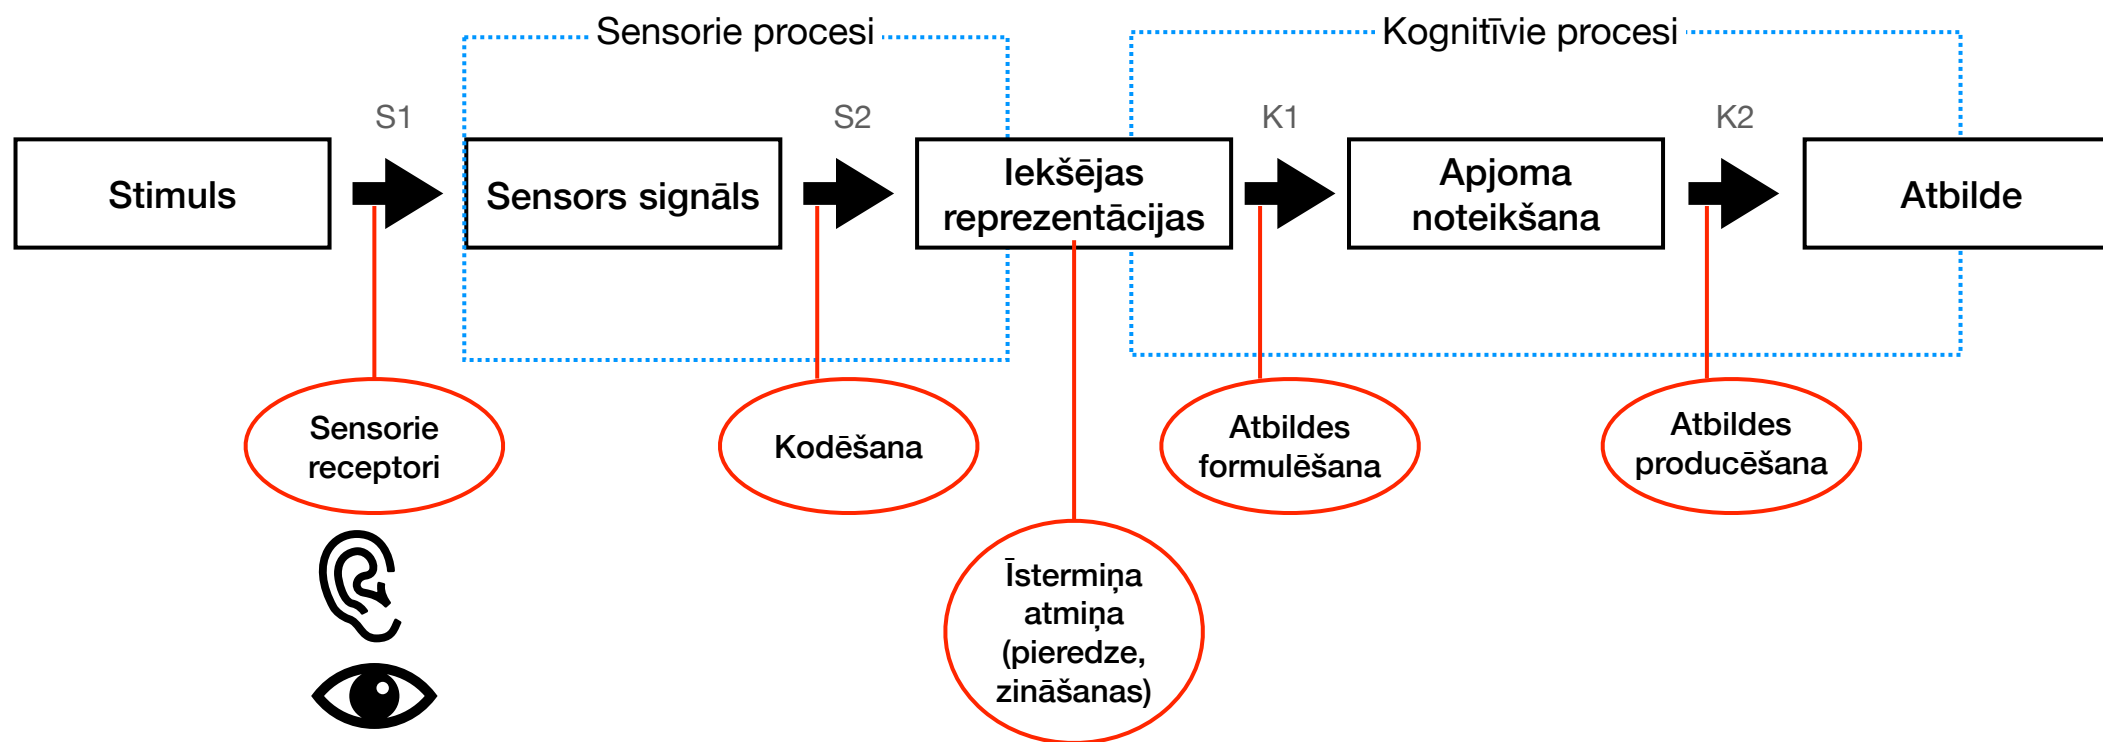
Sensorie procesi

Kognitīvie procesi

S1

S2

K1

K2

Stimuls

Sensors signāls

Iekšējas reprezentācijas

Apjoma noteikšana

Atbilde

Sensorie receptori

Kodēšana

Īstermiņa atmiņa (pieredze, zināšanas)

Atbildes formulēšana

Atbildes producēšana